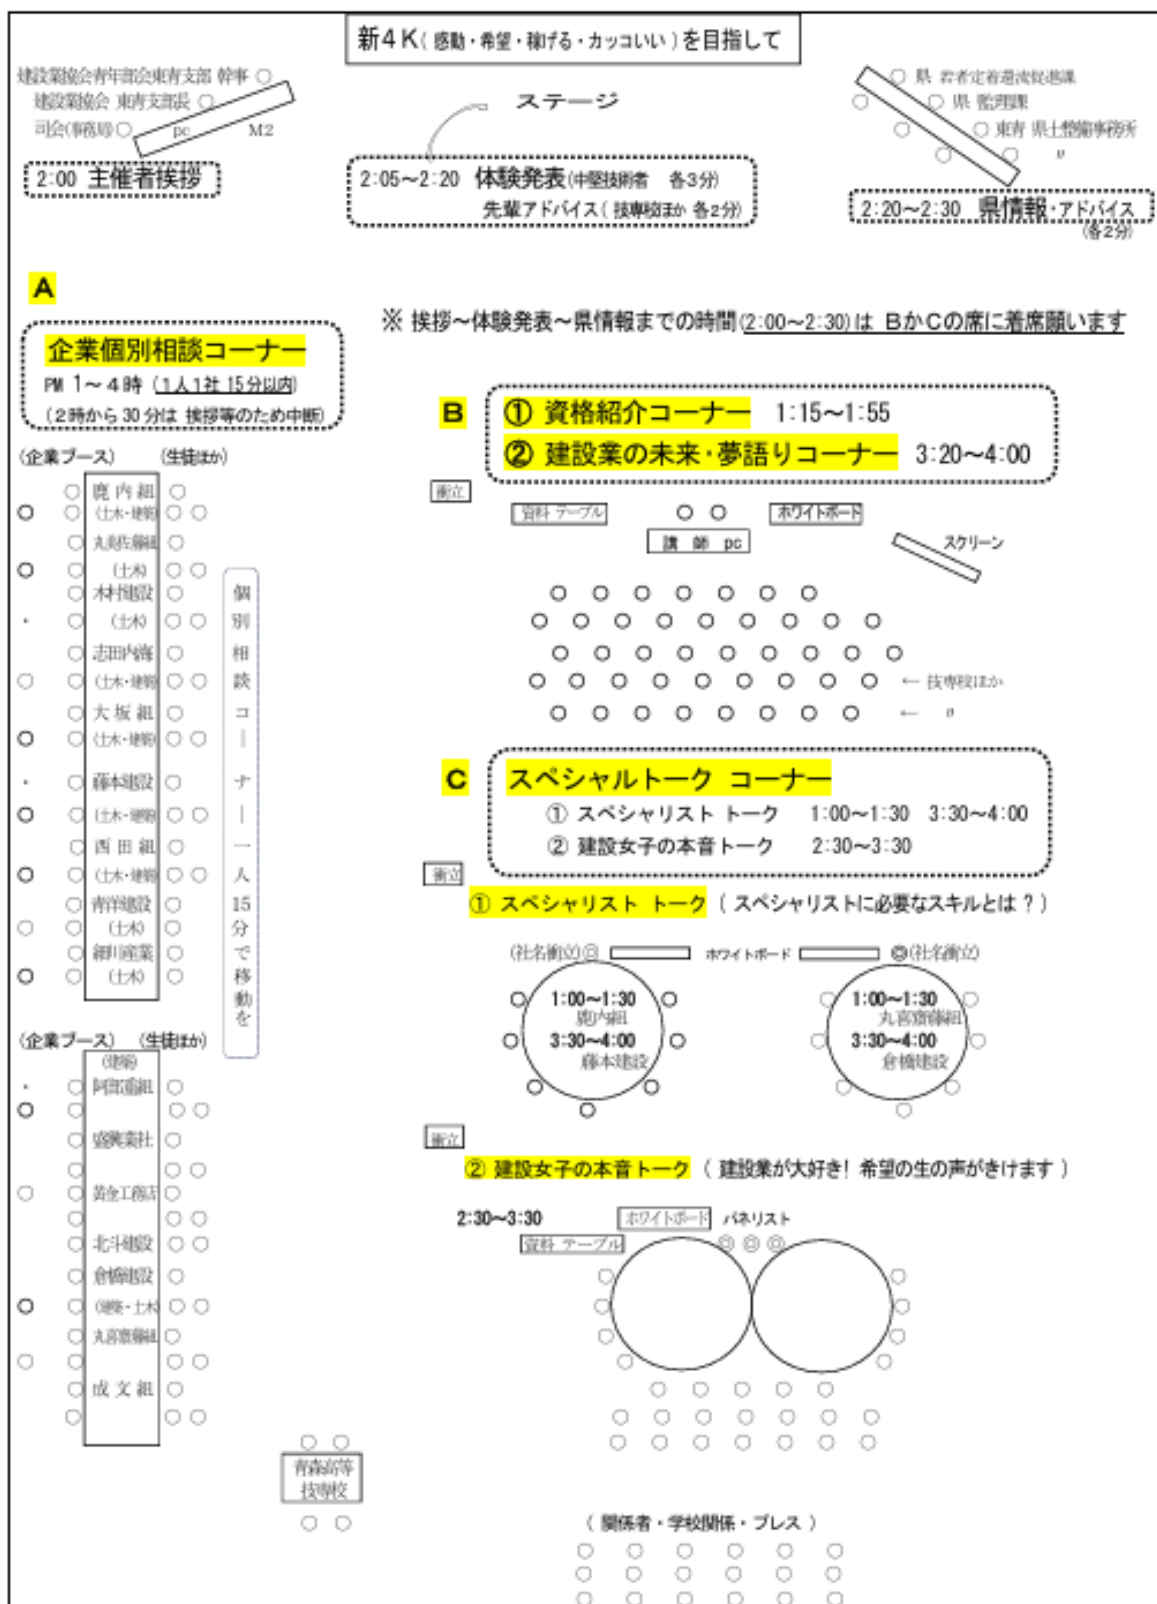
新４Ｋ（感動・希望・稼げる・カッコいい）を目指して

建設業協会青年部会東青支部 幹事
建設業協会 東青支部長
司会(事務局)
pc
M2

2:00 主催者挨拶

ステージ

2:05～2:20 体験発表（中堅技術者 各3分）
先輩アドバイス（技専校ほか 各2分）

県 若者定着還流促進課
県 監理課
東青 県土整備事務所
〃

2:20～2:30 県情報・アドバイス（各2分）

A

企業個別相談コーナー
PM 1～4時（1人1社 15分以内）
（2時から30分は 挨拶等のため中断）

※ 挨拶～体験発表～県情報までの時間(2:00～2:30)は BかCの席に着席願います

B

① 資格紹介コーナー 1:15～1:55
② 建設業の未来・夢語りコーナー 3:20～4:00

衝立
資料 テーブル
ホワイトボード
講 師 pc
スクリーン
← 技専校ほか
← 〃

(企業ブース) (生徒ほか)
鹿内組
(土木・建築)
丸喜斉藤組
(土木)
木村建設
(土木)
志田内藤
(土木・建築)
大坂組
(土木・建築)
藤本建設
(土木・建築)
西田組
(土木・建築)
青洋建設
(土木)
細川産業
(土木)

個別相談コーナー 一人15分で移動を

C

スペシャルトーク コーナー
① スペシャリスト トーク 1:00～1:30 3:30～4:00
② 建設女子の本音トーク 2:30～3:30

衝立
① スペシャリスト トーク（スペシャリストに必要なスキルとは？）

(社名衝立) ホワイトボード (社名衝立)
1:00～1:30
鹿内組
3:30～4:00
藤本建設
1:00～1:30
丸喜斉藤組
3:30～4:00
倉橋建設

(企業ブース) (生徒ほか)
(建築)
阿部重組
盛興業社
黄金工務店
北斗建設
倉橋建設
(建築・土木)
丸喜斉藤組
成文組

衝立
② 建設女子の本音トーク（建設業が大好き！ 希望の生の声がきけます）

2:30～3:30
ホワイトボード パネリスト
資料 テーブル

青森高等技専校

（関係者・学校関係・プレス）